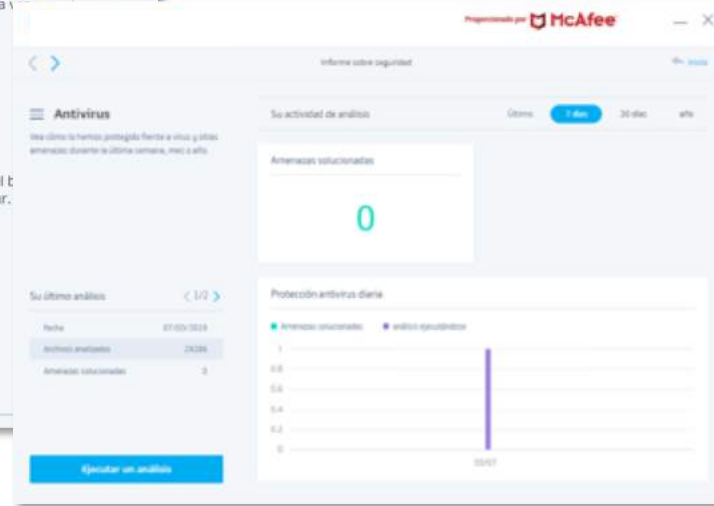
Proporcionado por McAfee

Informe sobre seguridad

Inicio

Antivirus

Vea cómo lo hemos protegido frente a virus y otras amenazas durante la última semana, mes o año.

Su actividad de análisis

Último

7 días

30 días

año

Amenazas solucionadas

0

Su último análisis

1/2

Fecha

07/03/2019

Archivos analizados

29286

Amenazas solucionadas

0

Protección antivirus diaria

Amenazas solucionadas

análisis ejecutándose

1

0.8

0.6

0.4

0.2

0

03/07

Ejecutar un análisis